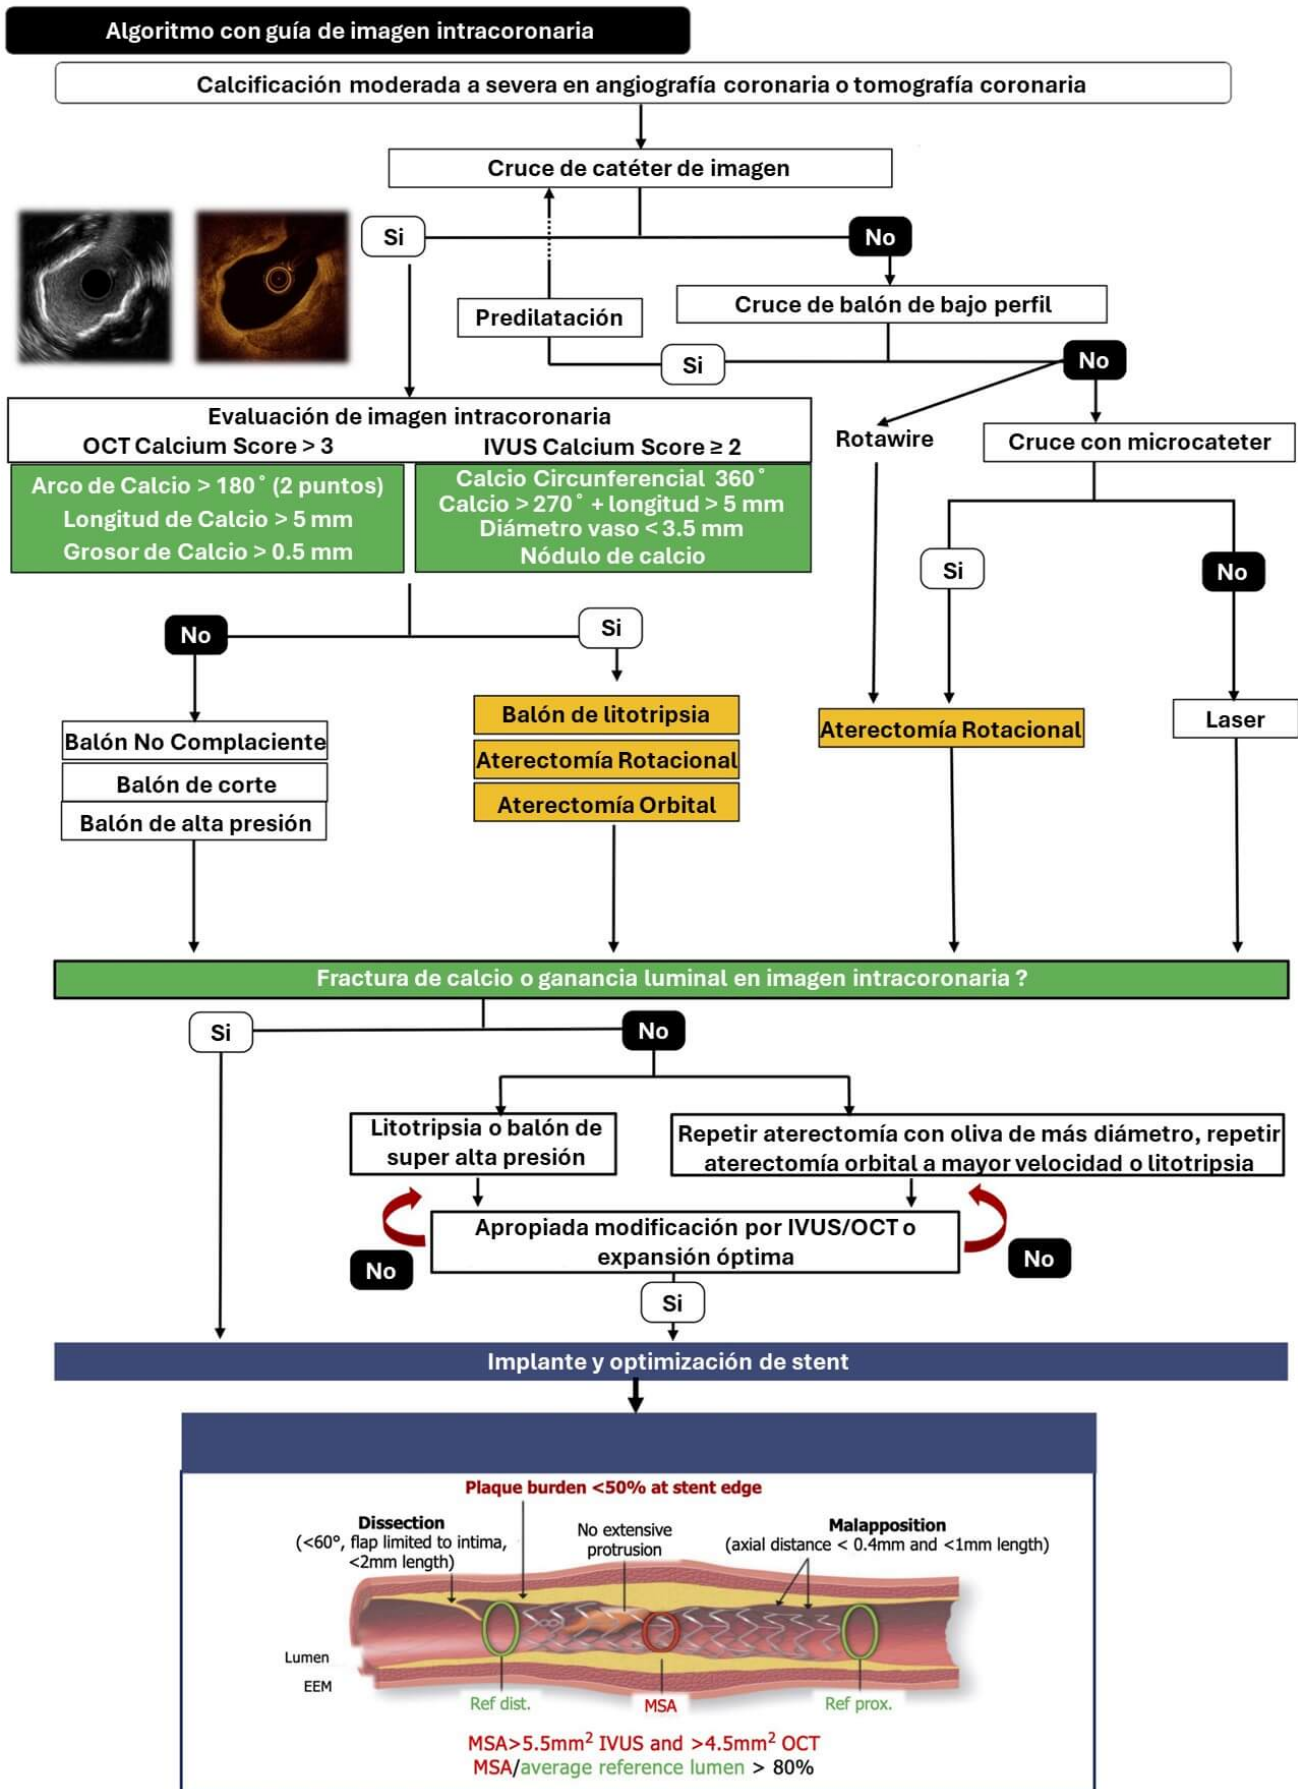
Algoritmo con guía de imagen intracoronaria

Calcificación moderada a severa en angiografía coronaria o tomografía coronaria

Cruce de catéter de imagen

Si

No

Predilatación

Cruce de balón de bajo perfil

Si

No

Evaluación de imagen intracoronaria
OCT Calcium Score > 3
IVUS Calcium Score ≥ 2

Rotawire

Cruce con microcateter

Arco de Calcio > 180˚ (2 puntos)
Longitud de Calcio > 5 mm
Grosor de Calcio > 0.5 mm

Calcio Circunferencial 360˚
Calcio > 270˚ + longitud > 5 mm
Diámetro vaso < 3.5 mm
Nódulo de calcio

Si

No

No

Si

Balón No Complaciente
Balón de corte
Balón de alta presión

Balón de litotripsia
Aterectomía Rotacional
Aterectomía Orbital

Aterectomía Rotacional

Laser

Fractura de calcio o ganancia luminal en imagen intracoronaria ?

Si

No

Litotripsia o balón de super alta presión

Repetir aterectomía con oliva de más diámetro, repetir aterectomía orbital a mayor velocidad o litotripsia

Apropiada modificación por IVUS/OCT o expansión óptima

No

No

Si

Implante y optimización de stent

Plaque burden <50% at stent edge

Dissection
(<60°, flap limited to intima, <2mm length)

No extensive protrusion

Malapposition
(axial distance < 0.4mm and <1mm length)

Lumen
EEM

Ref dist.
MSA
Ref prox.

MSA>5.5mm$^2$ IVUS and >4.5mm$^2$ OCT
MSA/average reference lumen > 80%